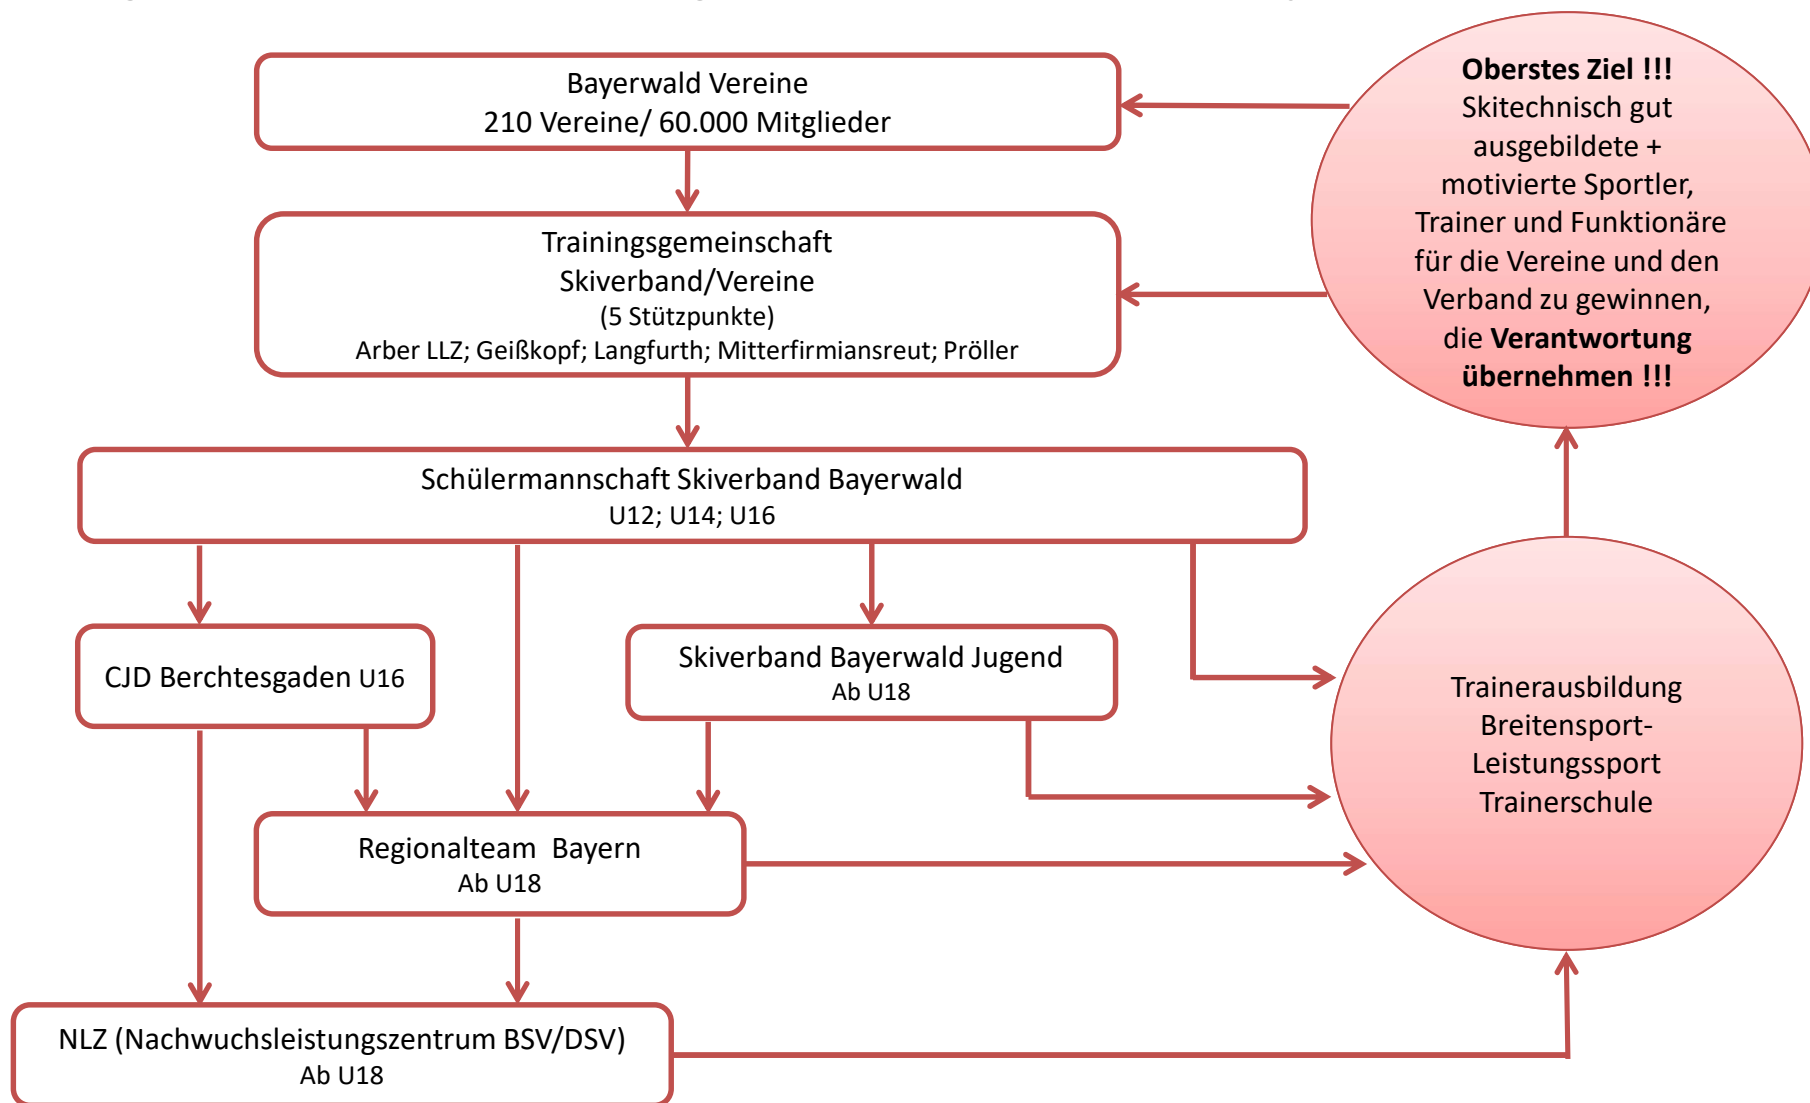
Bayerwald Vereine
210 Vereine/ 60.000 Mitglieder

Trainingsgemeinschaft
Skiverband/Vereine
(5 Stützpunkte)
Arber LLZ; Geißkopf; Langfurth; Mitterfirmiansreut; Pröller

Oberstes Ziel !!!
Skitechnisch gut ausgebildete + motivierte Sportler, Trainer und Funktionäre für die Vereine und den Verband zu gewinnen, die Verantwortung übernehmen !!!

Schülermannschaft Skiverband Bayerwald
U12; U14; U16

CJD Berchtesgaden U16

Skiverband Bayerwald Jugend
Ab U18

Trainerausbildung
Breitensport-
Leistungssport
Trainerschule

Regionalteam Bayern
Ab U18

NLZ (Nachwuchsleistungszentrum BSV/DSV)
Ab U18